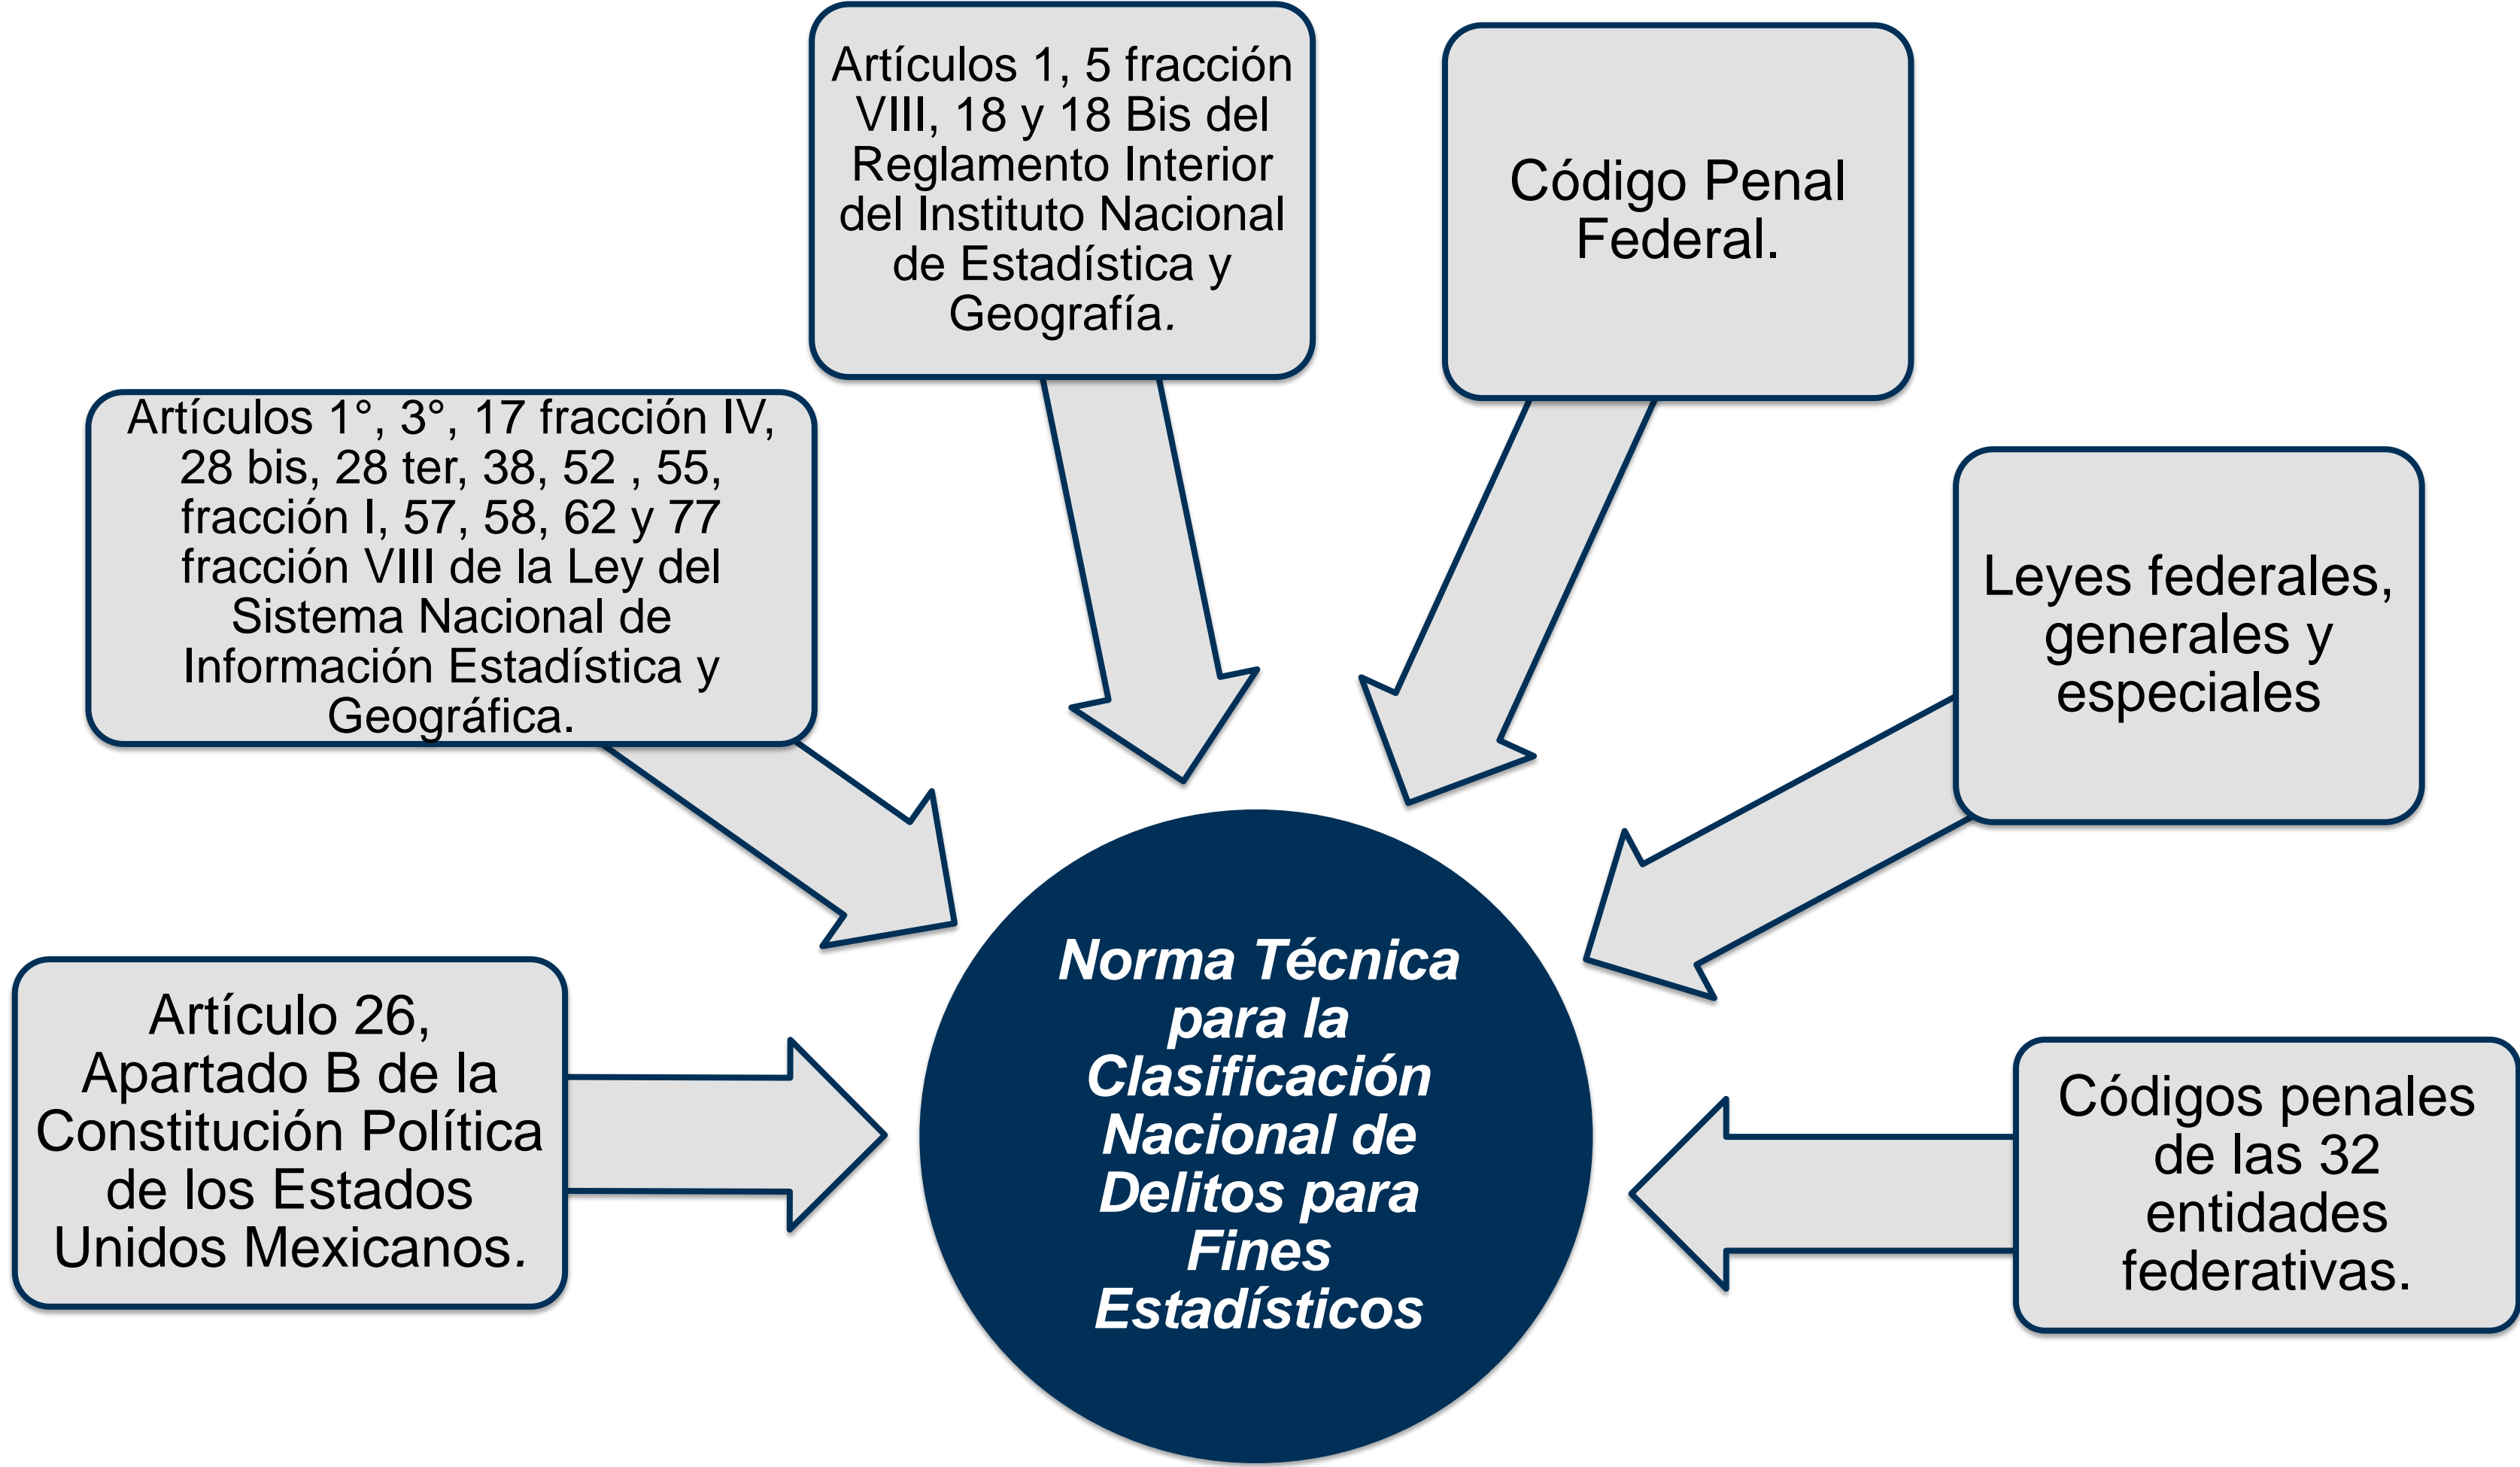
Artículos 1, 5 fracción VIII, 18 y 18 Bis del Reglamento Interior del Instituto Nacional de Estadística y Geografía.

Código Penal Federal.

Artículos 1°, 3°, 17 fracción IV, 28 bis, 28 ter, 38, 52 , 55, fracción I, 57, 58, 62 y 77 fracción VIII de la Ley del Sistema Nacional de Información Estadística y Geográfica.

Leyes federales, generales y especiales

Artículo 26, Apartado B de la Constitución Política de los Estados Unidos Mexicanos.

Norma Técnica para la Clasificación Nacional de Delitos para Fines Estadísticos

Códigos penales de las 32 entidades federativas.